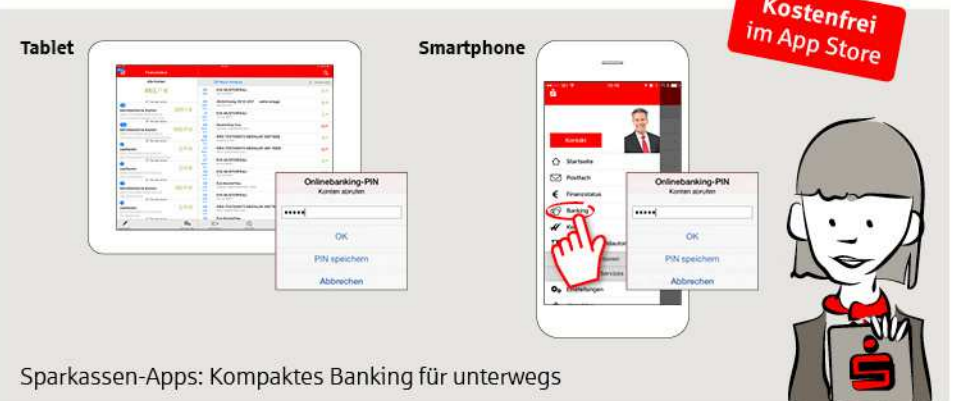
Tablet

Smartphone

Kostenfrei im App Store

Onlinebanking-PIN
Konten abrufen
•••••
OK
PIN speichern
Abbrechen

Kontakt
Startseite
Postfach
Finanzstatus
Banking
Einstellungen

Onlinebanking-PIN
Konten abrufen
•••••
OK
PIN speichern
Abbrechen

Sparkassen-Apps: Kompaktes Banking für unterwegs